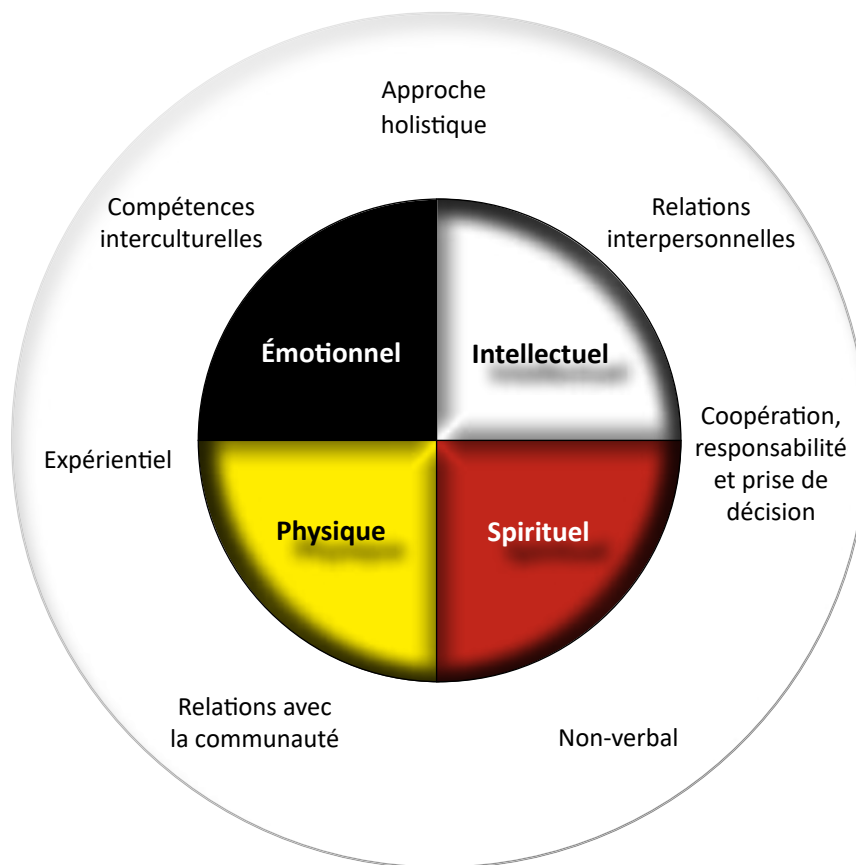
Approche holistique

Compétences interculturelles

Relations interpersonnelles

Émotionnel

Intellectuel

Coopération, responsabilité et prise de décision

Expérientiel

Physique

Spirituel

Relations avec la communauté

Non-verbal